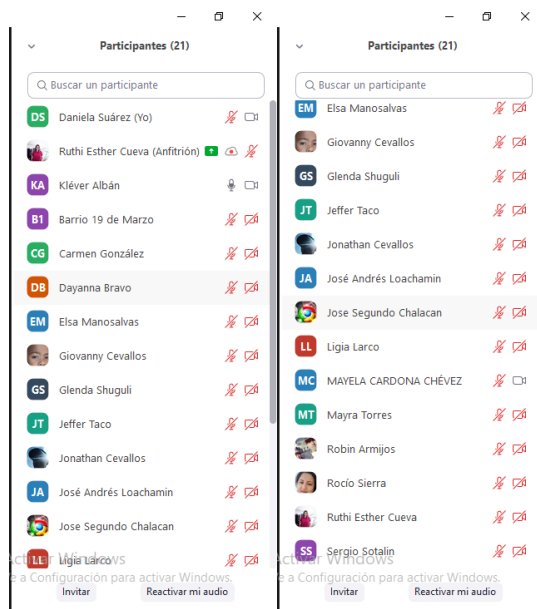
Participantes (21)

Buscar un participante

DS Daniela Suárez (Yo)

Ruthi Esther Cueva (Anfitrión)

KA Klèver Albán

B1 Barrio 19 de Marzo

CG Carmen González

DB Dayanna Bravo

EM Elsa Manosalvas

Giovanny Cevallos

GS Glenda Shuguli

JT Jeffer Taco

Jonathan Cevallos

JA José Andrés Loachamin

Jose Segundo Chalacan

LL Ligia Larco

Activar Windows
e a Configuración para activar Windows.

Invitar

Reactivar mi audio

Participantes (21)

Buscar un participante

EM Elsa Manosalvas

Giovanny Cevallos

GS Glenda Shuguli

JT Jeffer Taco

Jonathan Cevallos

JA José Andrés Loachamin

Jose Segundo Chalacan

LL Ligia Larco

MC MAYELA CARDONA CHÉVEZ

MT Mayra Torres

Robin Armijos

Rocío Sierra

Ruthi Esther Cueva

SS Sergio Sotalin

Activar Windows
e a Configuración para activar Windows.

Invitar

Reactivar mi audio